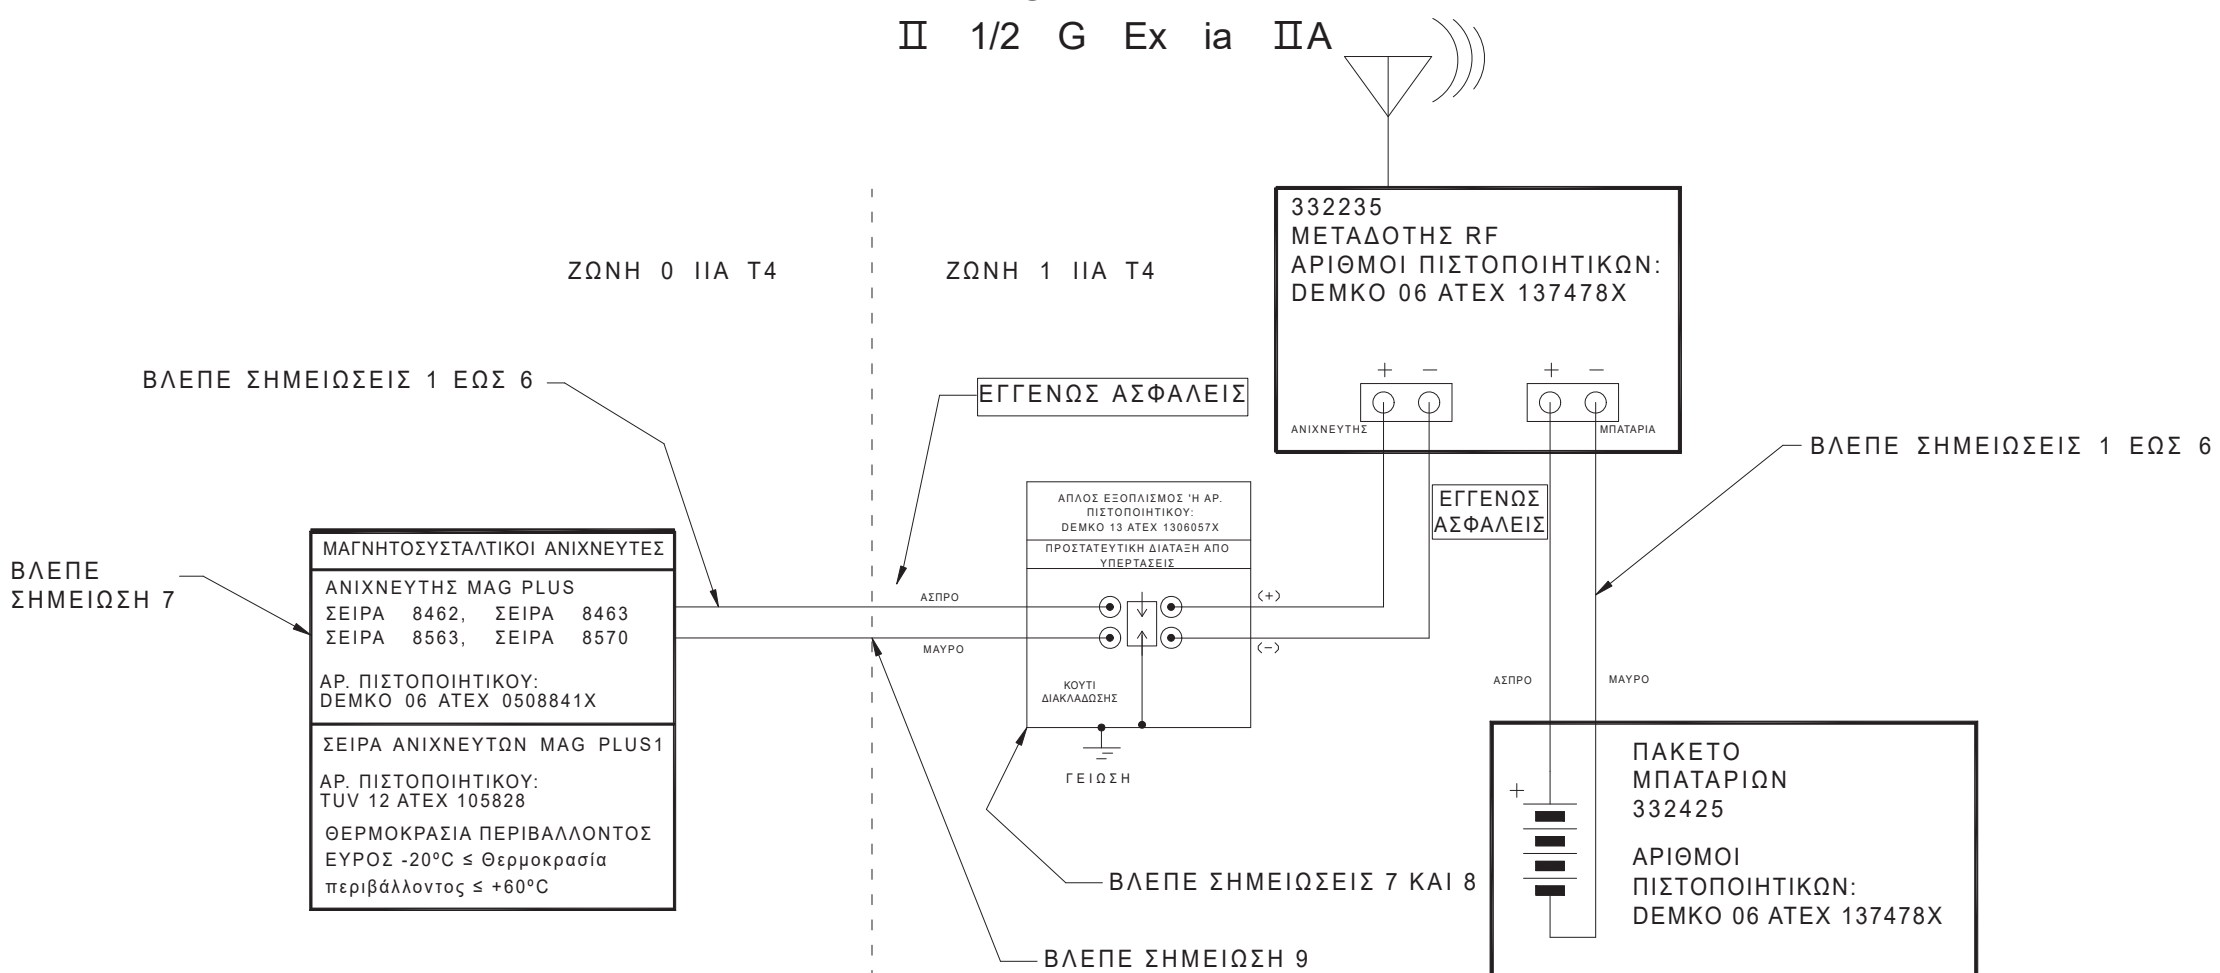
II 1/2 G Ex ia IIA

ΖΩΝΗ 0 IIA T4

ΖΩΝΗ 1 IIA T4

332235
ΜΕΤΑΔΟΤΗΣ RF
ΑΡΙΘΜΟΙ ΠΙΣΤΟΠΟΙΗΤΙΚΩΝ:
DEMKO 06 ATEX 137478X

+ −
ΑΝΙΧΝΕΥΤΗΣ

+ −
ΜΠΑΤΑΡΙΑ

ΒΛΕΠΕ ΣΗΜΕΙΩΣΕΙΣ 1 ΕΩΣ 6

ΕΓΓΕΝΩΣ ΑΣΦΑΛΕΙΣ

ΒΛΕΠΕ ΣΗΜΕΙΩΣΕΙΣ 1 ΕΩΣ 6

ΑΠΛΟΣ ΕΞΟΠΛΙΣΜΟΣ 'Η ΑΡ. ΠΙΣΤΟΠΟΙΗΤΙΚΟΥ:
DEMKO 13 ATEX 1306057X

ΠΡΟΣΤΑΤΕΥΤΙΚΗ ΔΙΑΤΑΞΗ ΑΠΟ ΥΠΕΡΤΑΣΕΙΣ

ΕΓΓΕΝΩΣ ΑΣΦΑΛΕΙΣ

ΒΛΕΠΕ ΣΗΜΕΙΩΣΗ 7

ΜΑΓΝΗΤΟΣΥΣΤΑΛΤΙΚΟΙ ΑΝΙΧΝΕΥΤΕΣ

ΑΝΙΧΝΕΥΤΗΣ MAG PLUS
ΣΕΙΡΑ 8462, ΣΕΙΡΑ 8463
ΣΕΙΡΑ 8563, ΣΕΙΡΑ 8570

ΑΡ. ΠΙΣΤΟΠΟΙΗΤΙΚΟΥ:
DEMKO 06 ATEX 0508841X

ΣΕΙΡΑ ΑΝΙΧΝΕΥΤΩΝ MAG PLUS1

ΑΡ. ΠΙΣΤΟΠΟΙΗΤΙΚΟΥ:
TUV 12 ATEX 105828

ΘΕΡΜΟΚΡΑΣΙΑ ΠΕΡΙΒΑΛΛΟΝΤΟΣ
ΕΥΡΟΣ -20ºC ≤ Θερμοκρασία περιβάλλοντος ≤ +60ºC

ΑΣΠΡΟ

ΜΑΥΡΟ

(+)

(−)

ΚΟΥΤΙ ΔΙΑΚΛΑΔΩΣΗΣ

ΓΕΙΩΣΗ

ΑΣΠΡΟ

ΜΑΥΡΟ

+

ΠΑΚΕΤΟ
ΜΠΑΤΑΡΙΩΝ
332425

ΑΡΙΘΜΟΙ
ΠΙΣΤΟΠΟΙΗΤΙΚΩΝ:
DEMKO 06 ATEX 137478X

ΒΛΕΠΕ ΣΗΜΕΙΩΣΕΙΣ 7 ΚΑΙ 8

ΒΛΕΠΕ ΣΗΜΕΙΩΣΗ 9